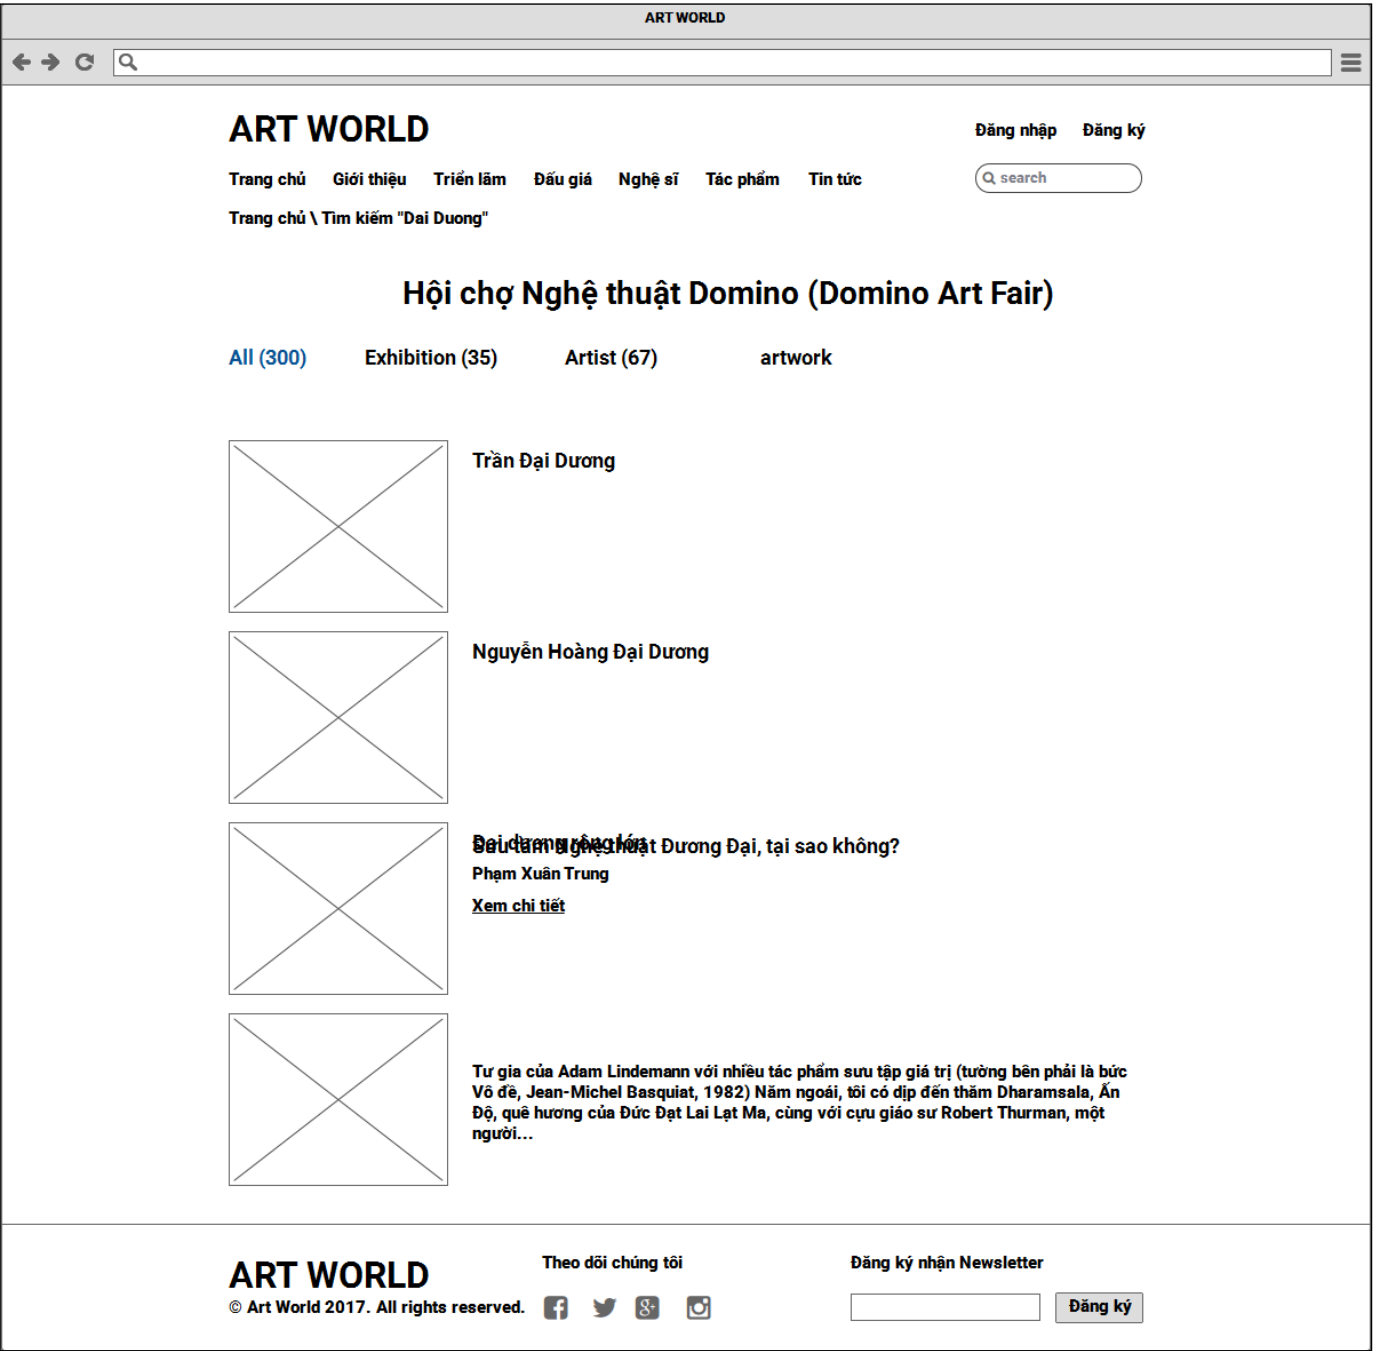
ART WORLD

ART WORLD

Đăng nhập Đăng ký

Trang chủ Giới thiệu Triển lãm Đấu giá Nghệ sĩ Tác phẩm Tin tức

search

Trang chủ \ Tìm kiếm "Dai Duong"

Hội chợ Nghệ thuật Domino (Domino Art Fair)

All (300) Exhibition (35) Artist (67) artwork

Trần Đại Dương

Nguyễn Hoàng Đại Dương

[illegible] Nghệ thuật Đương Đại, tại sao không?

Phạm Xuân Trung

Xem chi tiết

Tư gia của Adam Lindemann với nhiều tác phẩm sưu tập giá trị (tường bên phải là bức Vô đề, Jean-Michel Basquiat, 1982) Năm ngoái, tôi có dịp đến thăm Dharamsala, Ấn Độ, quê hương của Đức Đạt Lai Lạt Ma, cùng với cựu giáo sư Robert Thurman, một người...

ART WORLD

© Art World 2017. All rights reserved.

Theo dõi chúng tôi

Đăng ký nhận Newsletter

Đăng ký